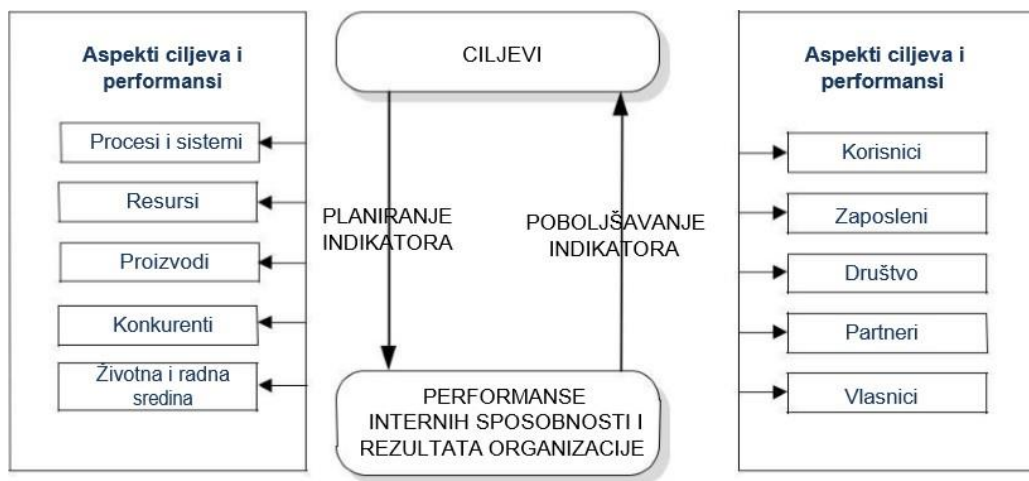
Aspekti ciljeva i performansi

Procesi i sistemi

Resursi

Proizvodi

Konkurenti

Životna i radna sredina

CILJEVI

PLANIRANJE INDIKATORA

POBOLJŠAVANJE INDIKATORA

PERFORMANSE INTERNIH SPOSOBNOSTI I REZULTATA ORGANIZACIJE

Aspekti ciljeva i performansi

Korisnici

Zaposleni

Društvo

Partneri

Vlasnici